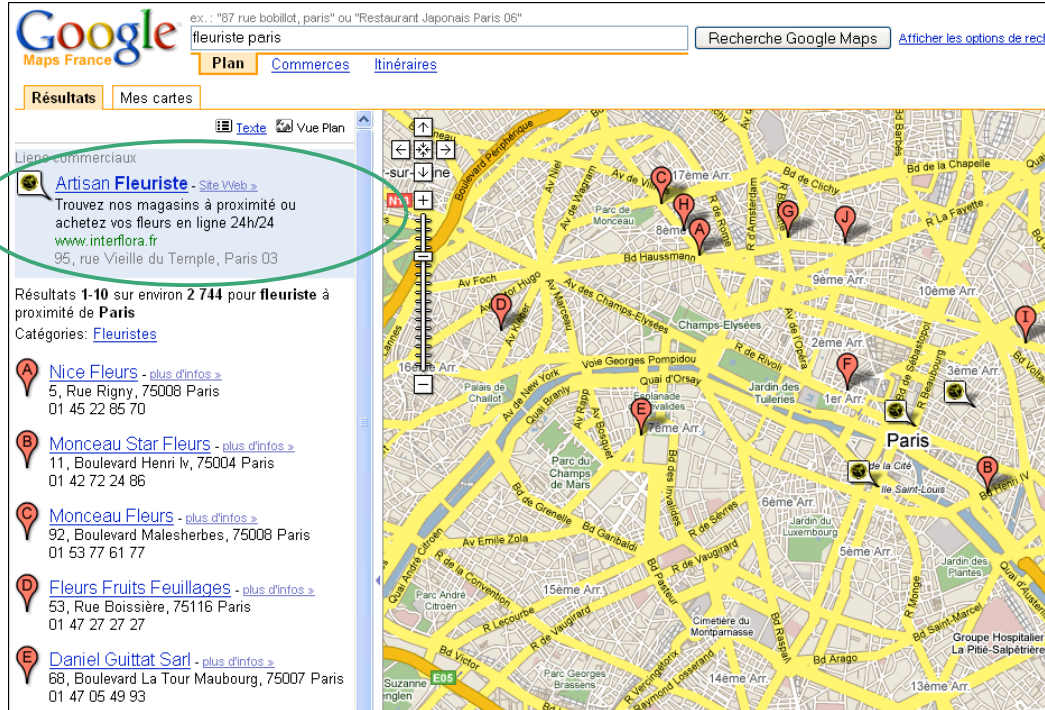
Google
Maps France

ex. : "87 rue bobillot, paris" ou "Restaurant Japonais Paris 06"
fleuriste paris
Recherche Google Maps
Afficher les options de rech

Plan | Commerces | Itinéraires

Résultats | Mes cartes

Texte | Vue Plan

Liens commerciaux
Artisan Fleuriste - Site Web »
Trouvez nos magasins à proximité ou achetez vos fleurs en ligne 24h/24
www.interflora.fr
95, rue Vieille du Temple, Paris 03

Résultats 1-10 sur environ 2 744 pour fleuriste à proximité de Paris
Catégories: Fleuristes

A Nice Fleurs - plus d'infos »
5, Rue Rigny, 75008 Paris
01 45 22 85 70

B Monceau Star Fleurs - plus d'infos »
11, Boulevard Henri Iv, 75004 Paris
01 42 72 24 86

C Monceau Fleurs - plus d'infos »
92, Boulevard Malesherbes, 75008 Paris
01 53 77 61 77

D Fleurs Fruits Feuillages - plus d'infos »
53, Rue Boissière, 75116 Paris
01 47 27 27 27

E Daniel Guittat Sarl - plus d'infos »
68, Boulevard La Tour Maubourg, 75007 Paris
01 47 05 49 93

Boulevard Périphérique
Av de Wagram
Av Niel
Parc de Monceau
17ème Arr.
8ème
Bd de Clichy
Bd de la Chapelle
Av de Villiers
R d'Amsterdam
R la Fayette
Bd Haussmann
9ème Arr.
10ème Arr.
Av Foch
Av Victor Hugo
Av Kléber
Av Marceau
Av des Champs-Élysées
Champs-Élysées
R de Rivoli
Av de l'Opéra
2ème Arr.
Bd de Sébastopol
R Beaubourg
Bd Voltaire
16ème Arr.
Voie Georges Pompidou
Quai d'Orsay
Jardin des Tuileries
1er Arr.
Palais de Chaillot
Av de New York
Quai Branly
Av Rapp
Esplanade des Invalides
7ème Arr.
Av Bosquet
Parc du Champs de Mars
Bd des Invalides
Paris
Île de la Cité
Île Saint-Louis
Bd Henri IV
Bd de Grenelle
Bd Garibaldi
R de Sèvres
6ème Arr.
Jardin du Luxembourg
Av Émile Zola
R de Vaugirard
5ème Arr.
Jardin des Plantes
Quai André Citroën
Parc André Citroën
R de la Convention
15ème Arr.
R Lecourbe
Bd Pasteur
Cimetière du Montparnasse
Bd Raspail
Bd Saint-Marcel
Groupe Hospitalier La Pitié-Salpêtrière
Bd Victor
Parc Georges Brassens
R Vercingétorix
R Raymond Losserand
Bd Arago
R Monge
13ème Arr.
Quai d'Austerlitz
Suzanne
englen
E05
-sur-
N1